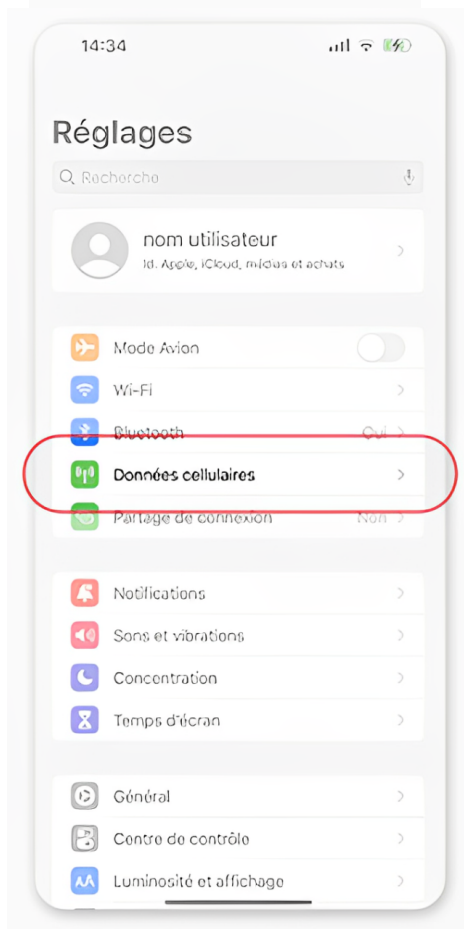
14:34

Réglages

Recherche

nom utilisateur
Id. Apple, iCloud, médias et achats

Mode Avion

Wi-Fi

Bluetooth Oui

Données cellulaires

Partage de connexion Non

Notifications

Sons et vibrations

Concentration

Temps d'écran

Général

Centre de contrôle

Luminosité et affichage